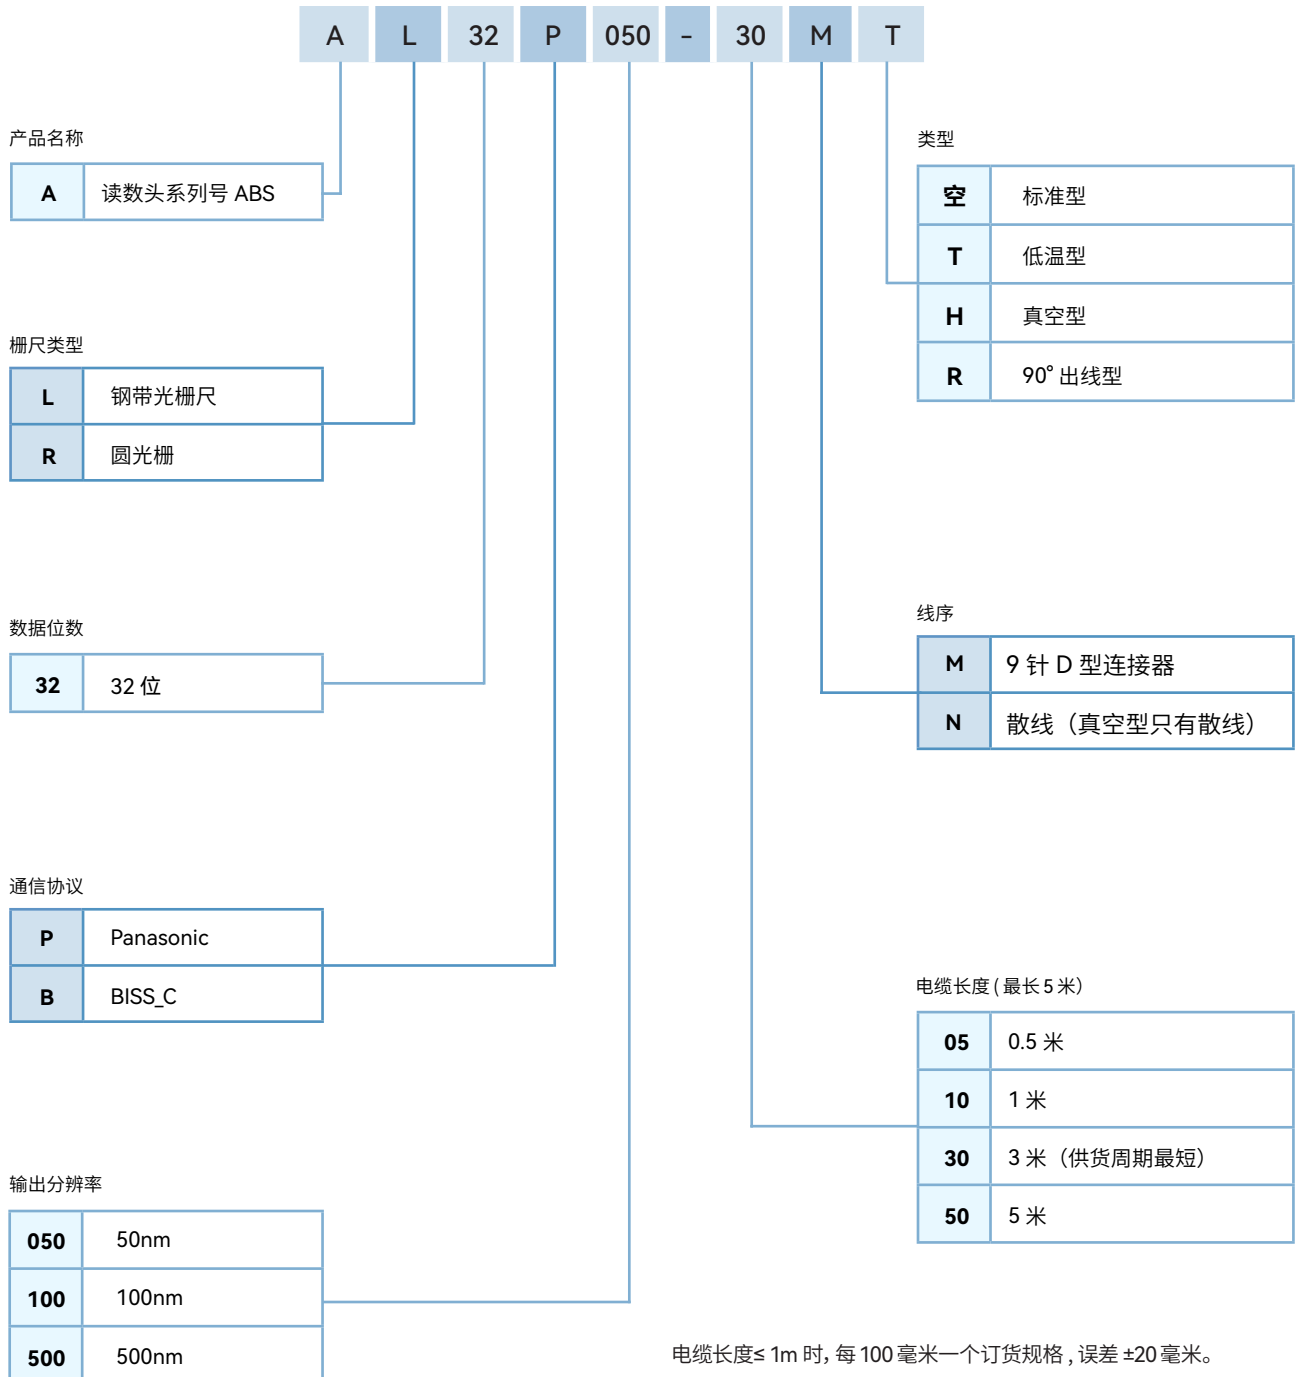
A L 32 P 050 - 30 M T

产品名称

| A | 读数头系列号 ABS |
|---|---|

栅尺类型

| L | 钢带光栅尺 |
|---|---|
| R | 圆光栅 |

数据位数

| 32 | 32 位 |
|---|---|

通信协议

| P | Panasonic |
|---|---|
| B | BISS_C |

输出分辨率

| 050 | 50nm |
|---|---|
| 100 | 100nm |
| 500 | 500nm |

类型

| 空 | 标准型 |
|---|---|
| T | 低温型 |
| H | 真空型 |
| R | 90° 出线型 |

线序

| M | 9 针 D 型连接器 |
|---|---|
| N | 散线（真空型只有散线） |

电缆长度 ( 最长 5 米)

| 05 | 0.5 米 |
|---|---|
| 10 | 1 米 |
| 30 | 3 米（供货周期最短） |
| 50 | 5 米 |

电缆长度≤ 1m 时，每 100 毫米一个订货规格 , 误差 ±20 毫米。